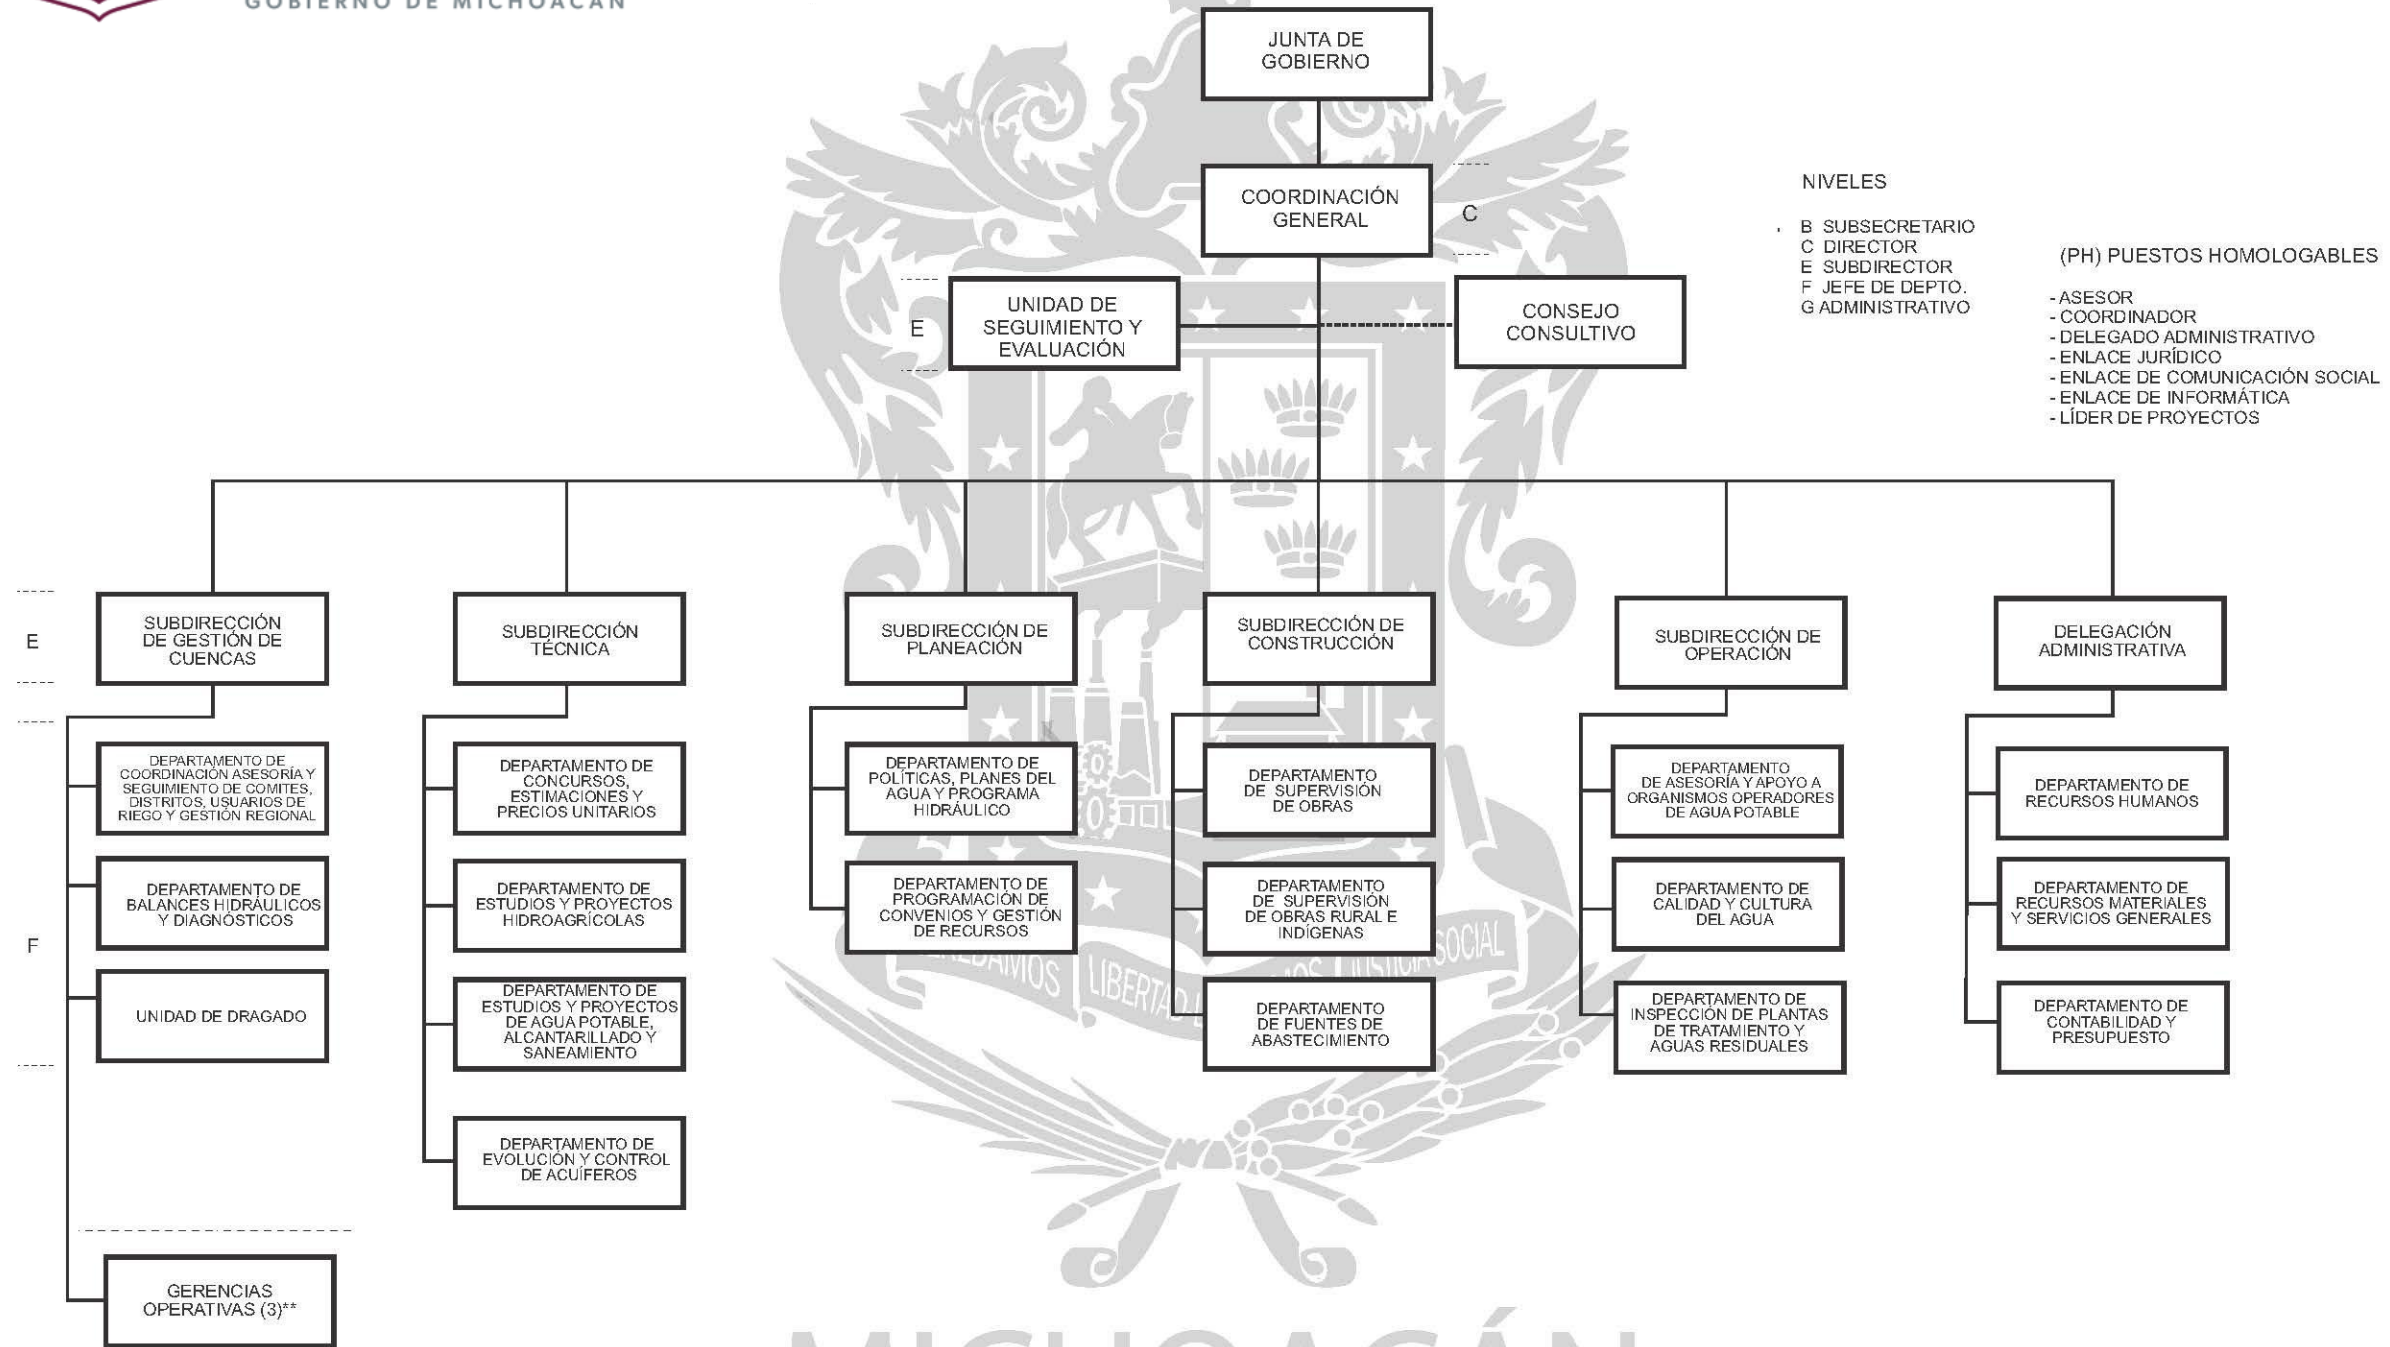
GOBIERNO DE MICHOACÁN

JUNTA DE GOBIERNO

COORDINACIÓN GENERAL

C

UNIDAD DE SEGUIMIENTO Y EVALUACIÓN

E

CONSEJO CONSULTIVO

NIVELES

B SUBSECRETARIO
C DIRECTOR
E SUBDIRECTOR
F JEFE DE DEPTO.
G ADMINISTRATIVO

(PH) PUESTOS HOMOLOGABLES

- ASESOR
- COORDINADOR
- DELEGADO ADMINISTRATIVO
- ENLACE JURÍDICO
- ENLACE DE COMUNICACIÓN SOCIAL
- ENLACE DE INFORMÁTICA
- LÍDER DE PROYECTOS

E

SUBDIRECCIÓN DE GESTIÓN DE CUENCAS

SUBDIRECCIÓN TÉCNICA

SUBDIRECCIÓN DE PLANEACIÓN

SUBDIRECCIÓN DE CONSTRUCCIÓN

SUBDIRECCIÓN DE OPERACIÓN

DELEGACIÓN ADMINISTRATIVA

F

DEPARTAMENTO DE COORDINACIÓN ASESORÍA Y SEGUIMIENTO DE COMITES, DISTRITOS, USUARIOS DE RIEGO Y GESTIÓN REGIONAL

DEPARTAMENTO DE BALANCES HIDRÁULICOS Y DIAGNÓSTICOS

UNIDAD DE DRAGADO

GERENCIAS OPERATIVAS (3)**

DEPARTAMENTO DE CONCURSOS, ESTIMACIONES Y PRECIOS UNITARIOS

DEPARTAMENTO DE ESTUDIOS Y PROYECTOS HIDROAGRÍCOLAS

DEPARTAMENTO DE ESTUDIOS Y PROYECTOS DE AGUA POTABLE, ALCANTARILLADO Y SANEAMIENTO

DEPARTAMENTO DE EVOLUCIÓN Y CONTROL DE ACUÍFEROS

DEPARTAMENTO DE POLÍTICAS, PLANES DEL AGUA Y PROGRAMA HIDRÁULICO

DEPARTAMENTO DE PROGRAMACIÓN DE CONVENIOS Y GESTIÓN DE RECURSOS

DEPARTAMENTO DE SUPERVISIÓN DE OBRAS

DEPARTAMENTO DE SUPERVISIÓN DE OBRAS RURAL E INDÍGENAS

DEPARTAMENTO DE FUENTES DE ABASTECIMIENTO

DEPARTAMENTO DE ASESORÍA Y APOYO A ORGANISMOS OPERADORES DE AGUA POTABLE

DEPARTAMENTO DE CALIDAD Y CULTURA DEL AGUA

DEPARTAMENTO DE INSPECCIÓN DE PLANTAS DE TRATAMIENTO Y AGUAS RESIDUALES

DEPARTAMENTO DE RECURSOS HUMANOS

DEPARTAMENTO DE RECURSOS MATERIALES Y SERVICIOS GENERALES

DEPARTAMENTO DE CONTABILIDAD Y PRESUPUESTO